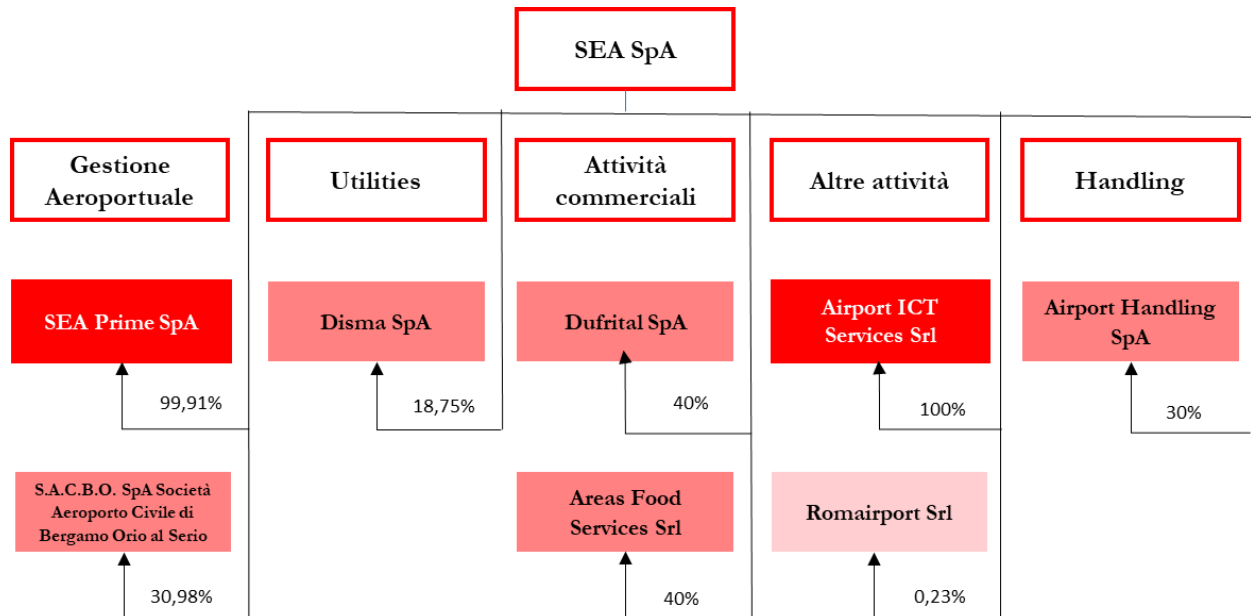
SEA SpA

Gestione Aeroportuale

Utilities

Attività commerciali

Altre attività

Handling

SEA Prime SpA

99,91%

Disma SpA

18,75%

Dufrital SpA

40%

Airport ICT Services Srl

100%

Airport Handling SpA

30%

S.A.C.B.O. SpA Società Aeroporto Civile di Bergamo Orio al Serio

30,98%

Areas Food Services Srl

40%

Romairport Srl

0,23%